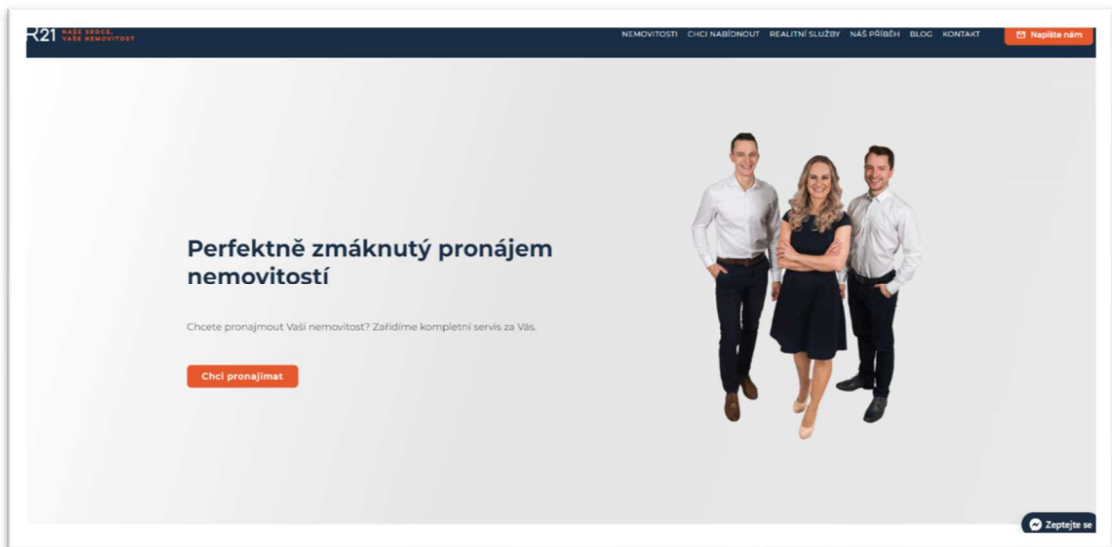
R21 NAŠE SRDCE, VAŠE NEMOVITOST

NEMOVITOSTI CHCI NABÍDNOUT REALITNÍ SLUŽBY NÁŠ PŘÍBĚH BLOG KONTAKT

Napište nám

Perfektně zmáknutý pronájem nemovitostí

Chcete pronajmout Vaši nemovitost? Zařídíme kompletní servis za Vás.

Chci pronajímat

Zeptejte se